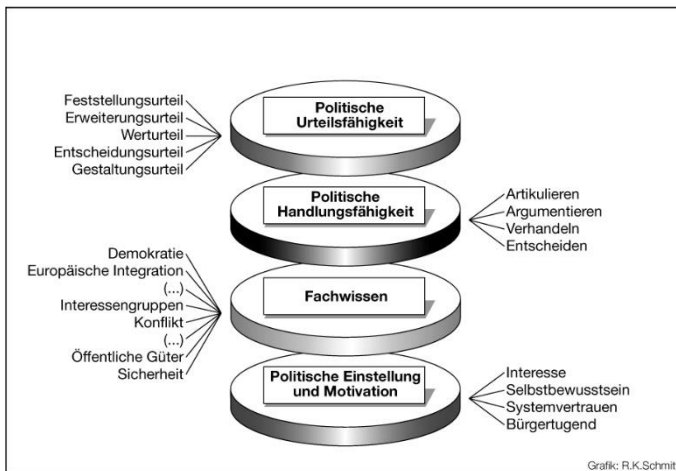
Feststellungsurteil
Erweiterungsurteil
Werturteil
Entscheidungsurteil
Gestaltungsurteil

Politische Urteilsfähigkeit

Politische Handlungsfähigkeit

Artikulieren
Argumentieren
Verhandeln
Entscheiden

Demokratie
Europäische Integration
(...)
Interessengruppen
Konflikt
(...)
Öffentliche Güter
Sicherheit

Fachwissen

Politische Einstellung und Motivation

Interesse
Selbstbewusstsein
Systemvertrauen
Bürgertugend

Grafik: R.K.Schmit